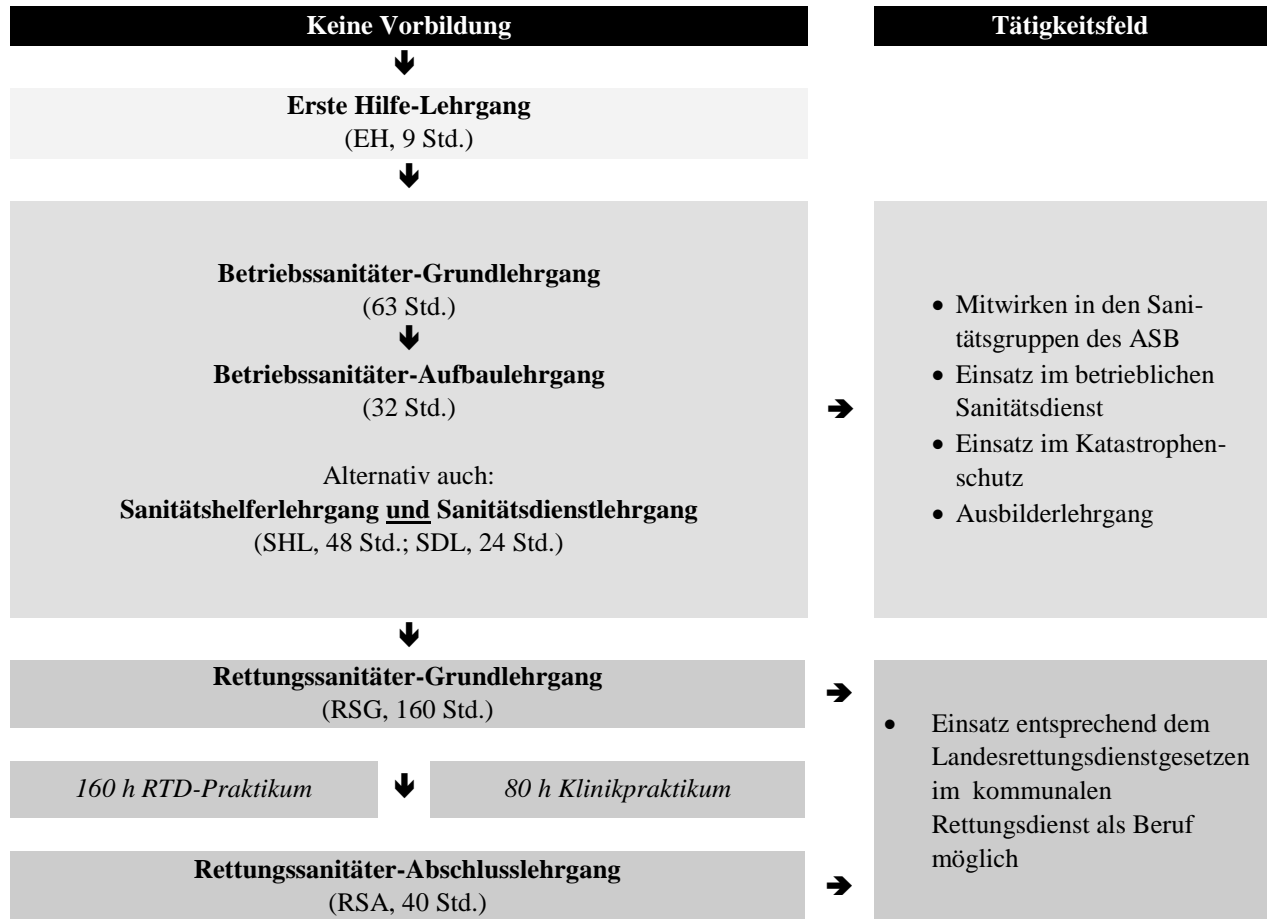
**Keine Vorbildung**

**Tätigkeitsfeld**

**Erste Hilfe-Lehrgang**
(EH, 9 Std.)

**Betriebssanitäter-Grundlehrgang**
(63 Std.)

**Betriebssanitäter-Aufbaulehrgang**
(32 Std.)

Alternativ auch:
**Sanitätshelferlehrgang und Sanitätsdienstlehrgang**
(SHL, 48 Std.; SDL, 24 Std.)

- Mitwirken in den Sanitätsgruppen des ASB
- Einsatz im betrieblichen Sanitätsdienst
- Einsatz im Katastrophenschutz
- Ausbilderlehrgang

**Rettungssanitäter-Grundlehrgang**
(RSG, 160 Std.)

*160 h RTD-Praktikum*

*80 h Klinikpraktikum*

**Rettungssanitäter-Abschlusslehrgang**
(RSA, 40 Std.)

- Einsatz entsprechend dem Landesrettungsdienstgesetzen im kommunalen Rettungsdienst als Beruf möglich